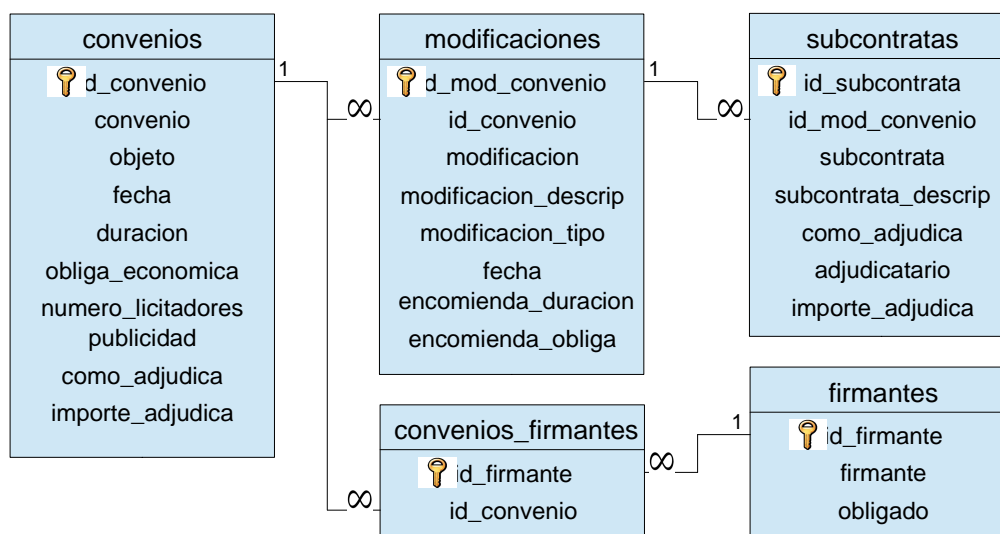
convenios
d_convenio
convenio
objeto
fecha
duracion
obliga_economica
numero_licitadores
publicidad
como_adjudica
importe_adjudica

1
$\infty$

modificaciones
d_mod_convenio
id_convenio
modificacion
modificacion_descrip
modificacion_tipo
fecha
encomienda_duracion
encomienda_obliga

1
$\infty$

subcontratas
id_subcontrata
id_mod_convenio
subcontrata
subcontrata_descrip
como_adjudica
adjudicatario
importe_adjudica

$\infty$

convenios_firmantes
id_firmante
id_convenio

$\infty$
1

firmantes
id_firmante
firmante
obligado